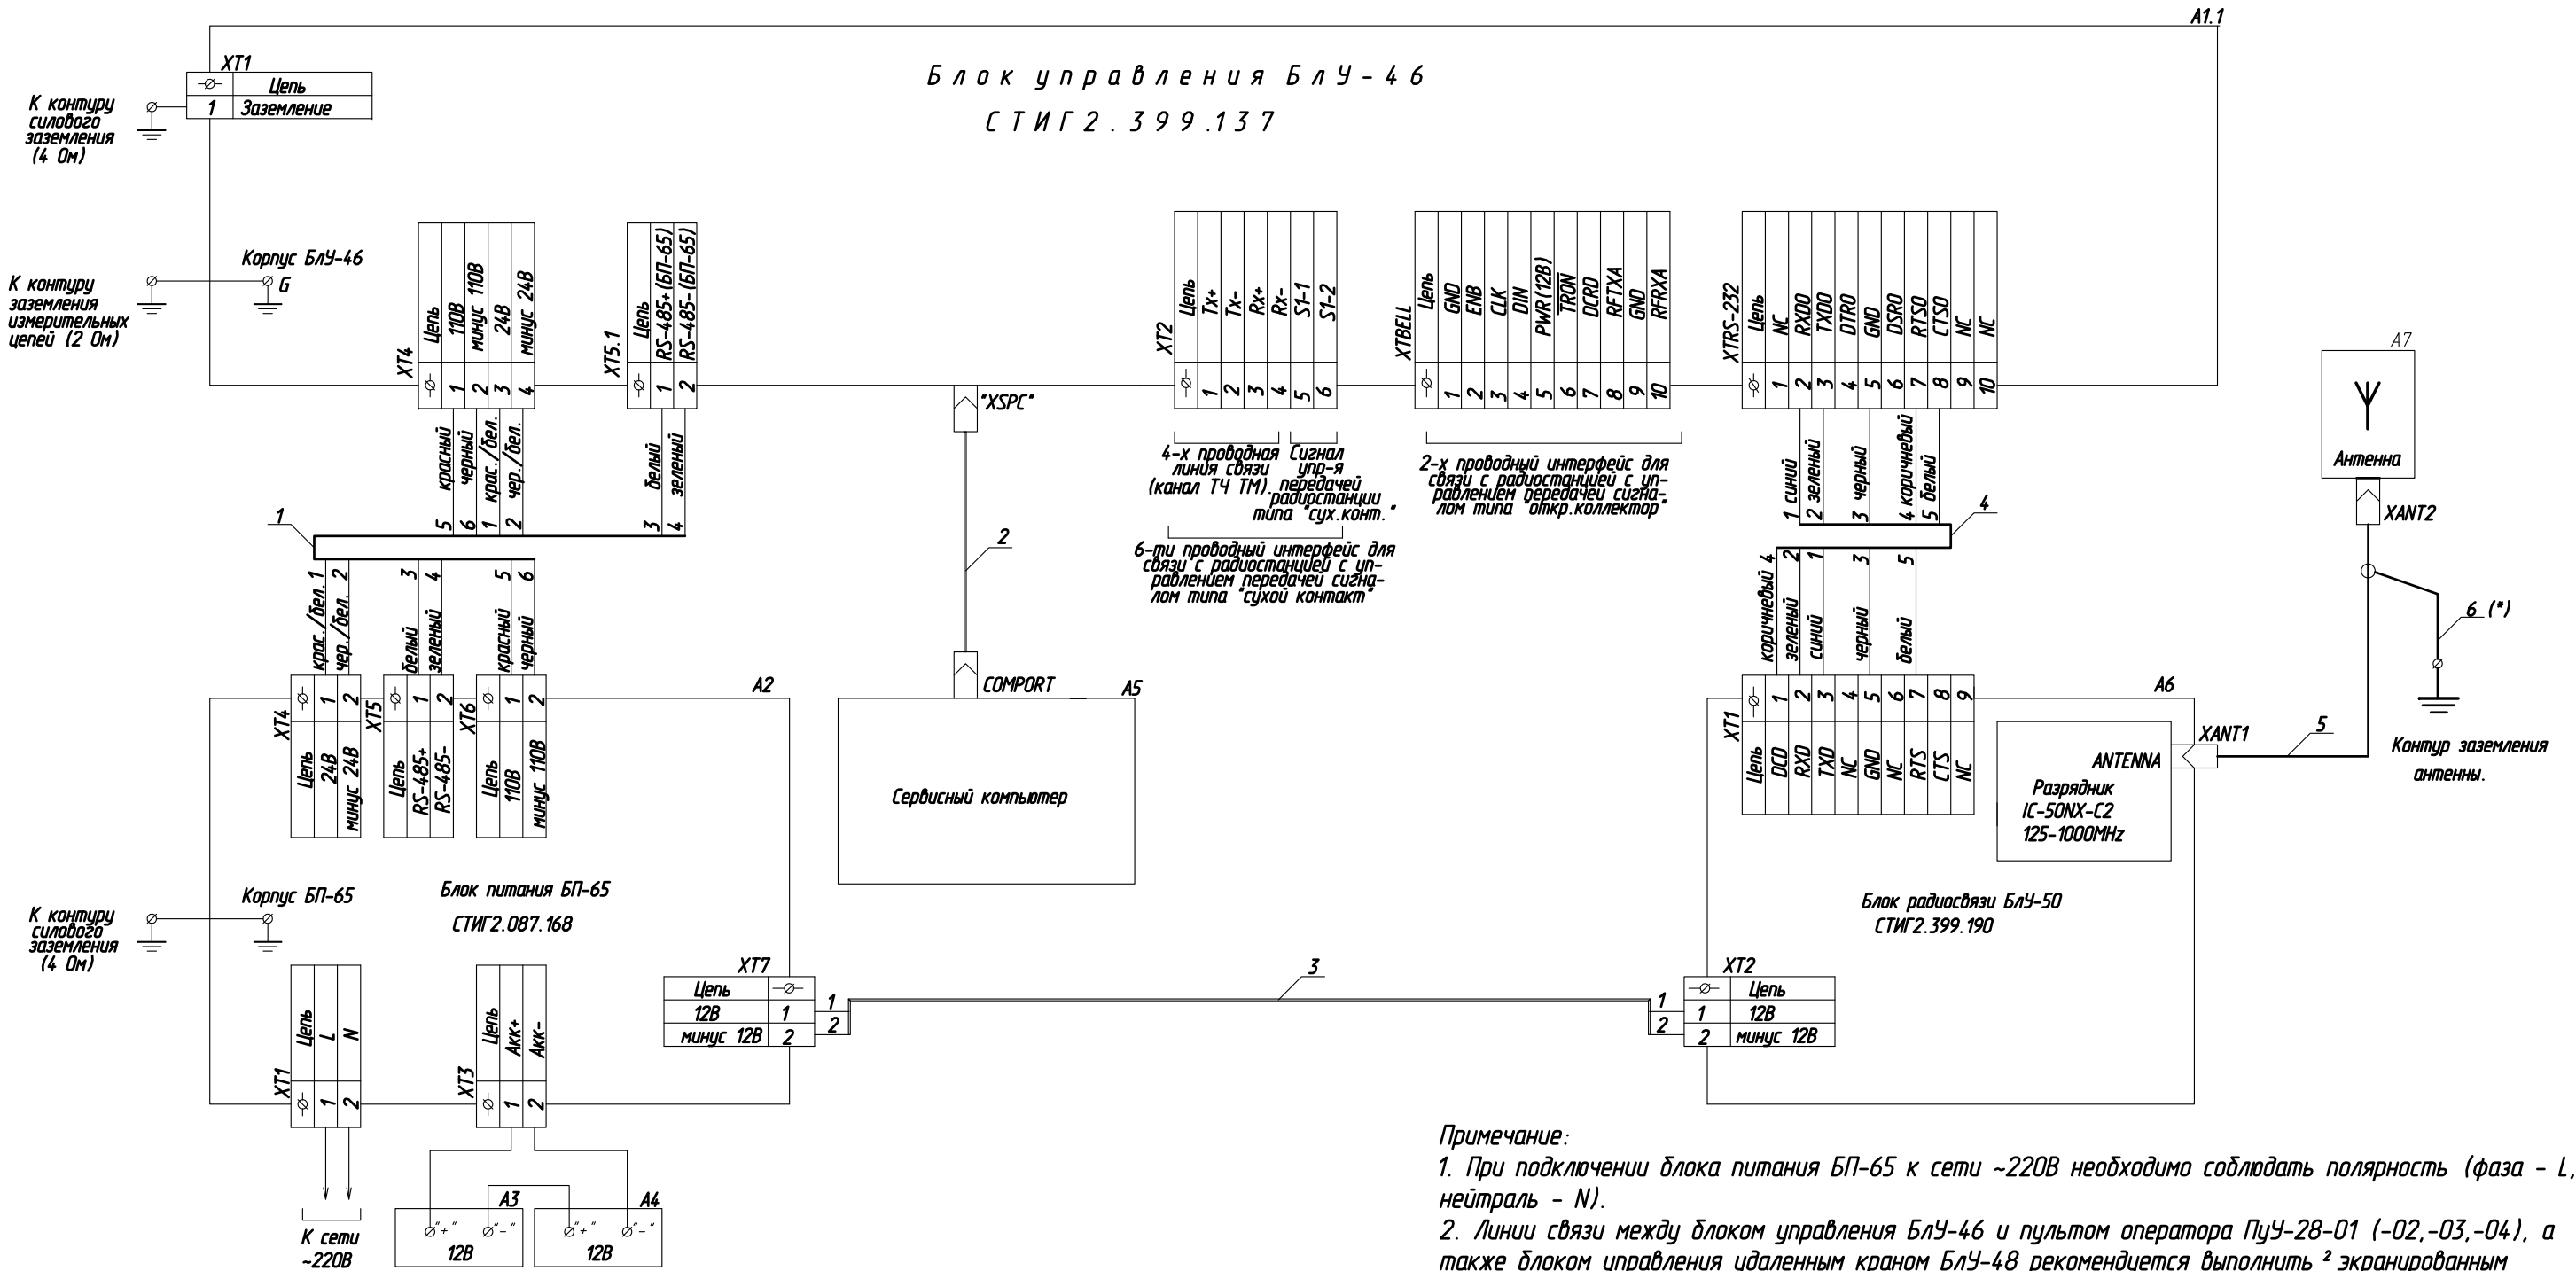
A1.1

Блок управления БлУ-46
СТИГ2.399.137

XT1

| ⌀ | Цепь |
|---|---|
| 1 | Заземление |

К контуру силового заземления (4 Ом)

К контуру заземления измерительных цепей (2 Ом)

Корпус БлУ-46
G

XT4

| ⌀ | 1 | 2 | 3 | 4 |
|---|---|---|---|---|
| Цепь | 110В | минус 110В | 24В | минус 24В |

XT5.1

| ⌀ | 1 | 2 |
|---|---|---|
| Цепь | RS-485+ (БП-65) | RS-485- (БП-65) |

XT2

| ⌀ | 1 | 2 | 3 | 4 | 5 | 6 |
|---|---|---|---|---|---|---|
| Цепь | Tx+ | Tx- | Rx+ | Rx- | S1-1 | S1-2 |

XTBELL

| ⌀ | 1 | 2 | 3 | 4 | 5 | 6 | 7 | 8 | 9 | 10 |
|---|---|---|---|---|---|---|---|---|---|---|
| Цепь | GND | ENB | CLK | DIN | PWR (12В) | TRON | DCRO | RFTXA | GND | RFRXA |

XTRS-232

| ⌀ | 1 | 2 | 3 | 4 | 5 | 6 | 7 | 8 | 9 | 10 |
|---|---|---|---|---|---|---|---|---|---|---|
| Цепь | NC | RXDO | TXDO | DTRO | GND | DSRO | RTSO | CTSO | NC | NC |

"XSPC"

4-х проводная линия связи (канал ТЧ ТМ)

Сигнал упр-я передачей радиостанции типа "сух.конт."

6-ти проводный интерфейс для связи с радиостанцией с управлением передачей сигналом типа "сухой контакт"

2-х проводный интерфейс для связи с радиостанцией с управлением передачей сигналом типа "откр.коллектор"

5 красный
6 черный
1 крас./бел.
2 чер./бел.
3 белый
4 зеленый

1

крас./бел. 1
чер./бел. 2
белый 3
зеленый 4
красный 5
черный 6

2

1 синий
2 зеленый
3 черный
4 коричневый
5 белый

4

коричневый 4
зеленый 2
синий 1
черный 3
белый 5

A7
Антенна
XANT2

6 (*)

Контур заземления антенны.

A2

XT4

| ⌀ | 1 | 2 |
|---|---|---|
| Цепь | 24В | минус 24В |

XT5

| ⌀ | 1 | 2 |
|---|---|---|
| Цепь | RS-485+ | RS-485- |

XT6

| ⌀ | 1 | 2 |
|---|---|---|
| Цепь | 110В | минус 110В |

COMPORT
A5
Сервисный компьютер

A6

XT1

| ⌀ | 1 | 2 | 3 | 4 | 5 | 6 | 7 | 8 | 9 |
|---|---|---|---|---|---|---|---|---|---|
| Цепь | DCD | RXD | TXD | NC | GND | NC | RTS | CTS | NC |

ANTENNA
Разрядник
IC-50NX-C2
125-1000MHz

XANT1
5

К контуру силового заземления (4 Ом)

Корпус БП-65

Блок питания БП-65
СТИГ2.087.168

Блок радиосвязи БлУ-50
СТИГ2.399.190

XT7

| Цепь | ⌀ |
|---|---|
| 12В | 1 |
| минус 12В | 2 |

3

XT2

| ⌀ | Цепь |
|---|---|
| 1 | 12В |
| 2 | минус 12В |

XT1

| ⌀ | 1 | 2 |
|---|---|---|
| Цепь | L | N |

XT3

| ⌀ | 1 | 2 |
|---|---|---|
| Цепь | Акк+ | Акк- |

К сети ~220В

A3
"+" "-"
12В

A4
"+" "-"
12В

Примечание:
1. При подключении блока питания БП-65 к сети ~220В необходимо соблюдать полярность (фаза - L, нейтраль - N).
2. Линии связи между блоком управления БлУ-46 и пультом оператора ПуУ-28-01 (-02,-03,-04), а также блоком управления удаленным краном БлУ-48 рекомендуется выполнить ² экранированным